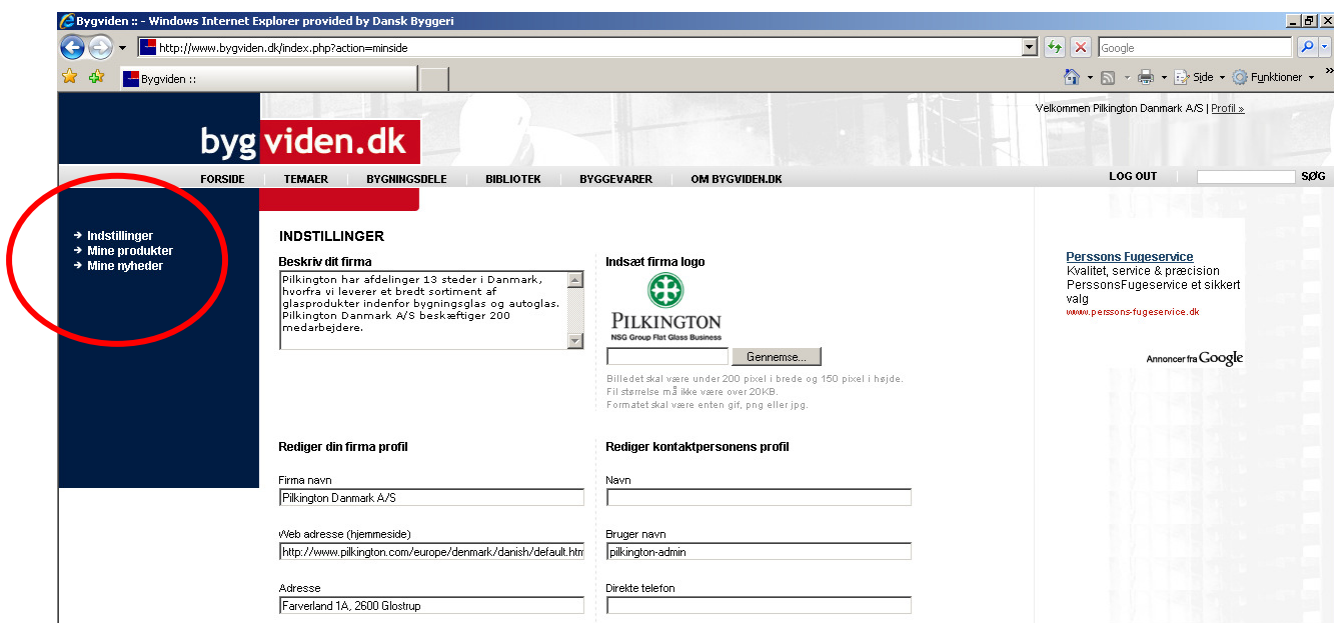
Bygviden :: - Windows Internet Explorer provided by Dansk Byggeri

http://www.bygviden.dk/index.php?action=minside

Google

Bygviden ::

Side ▾ Funktioner ▾

Velkommen Pilkington Danmark A/S | Profil »

bygviden.dk

FORSIDE | TEMAER | BYGNINGSDELE | BIBLIOTEK | BYGGEVARER | OM BYGVIDEN.DK

LOG OUT

SØG

→ Indstillinger
→ Mine produkter
→ Mine nyheder

INDSTILLINGER

Beskriv dit firma

Pilkington har afdelinger 13 steder i Danmark, hvorfra vi leverer et bredt sortiment af glasprodukter indenfor bygningsglas og autoglas. Pilkington Danmark A/S beskæftiger 200 medarbejdere.

Indsæt firma logo

PILKINGTON
NSG Group Flat Glass Business

Gennemse...

Billedet skal være under 200 pixel i brede og 150 pixel i højde.
Fil størrelse må ikke være over 20KB.
Formatet skal være enten gif, png eller jpg.

Perssons Fugeservice
Kvalitet, service & præcision PerssonsFugeservice et sikkert valg
www.perssons-fugeservice.dk

Annoncer fra Google

Rediger din firma profil

Firma navn
Pilkington Danmark A/S

Web adresse (hjemmeside)
http://www.pilkington.com/europe/denmark/danish/default.htm

Adresse
Farverland 1A, 2600 Glostrup

Rediger kontaktpersonens profil

Navn

Bruger navn
pilkington-admin

Direkte telefon